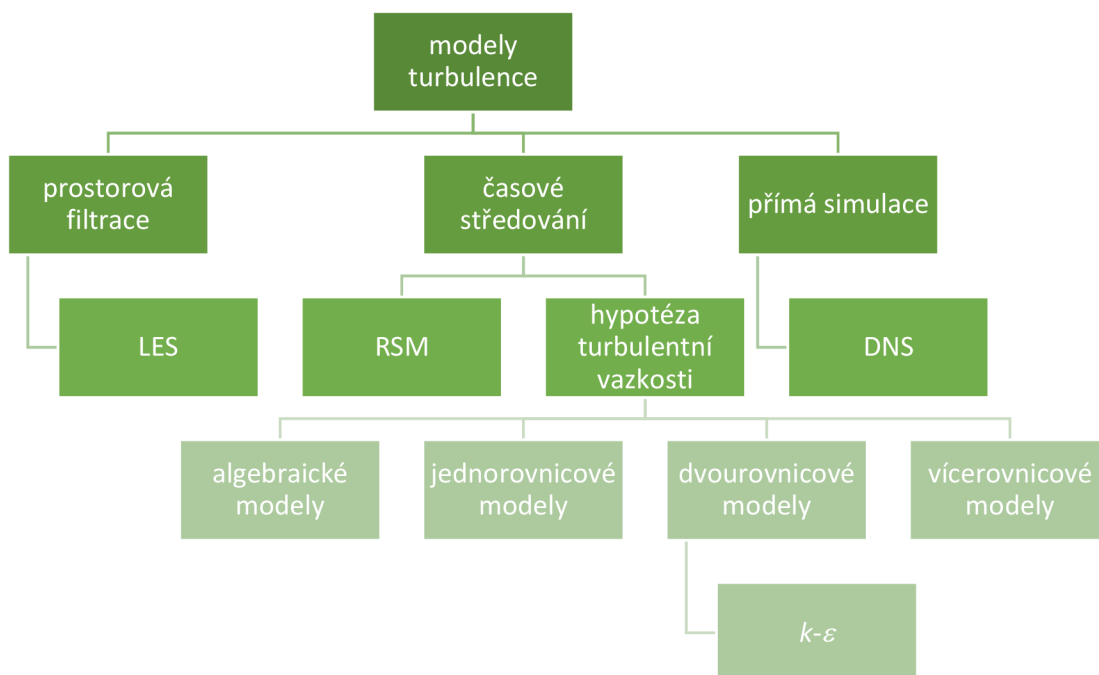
modely turbulence

prostorová filtrace

časové středování

přímá simulace

LES

RSM

hypotéza turbulentní vazkosti

DNS

algebraické modely

jednorovnicové modely

dvourovnicové modely

vícerovnicové modely

$k$-$\varepsilon$